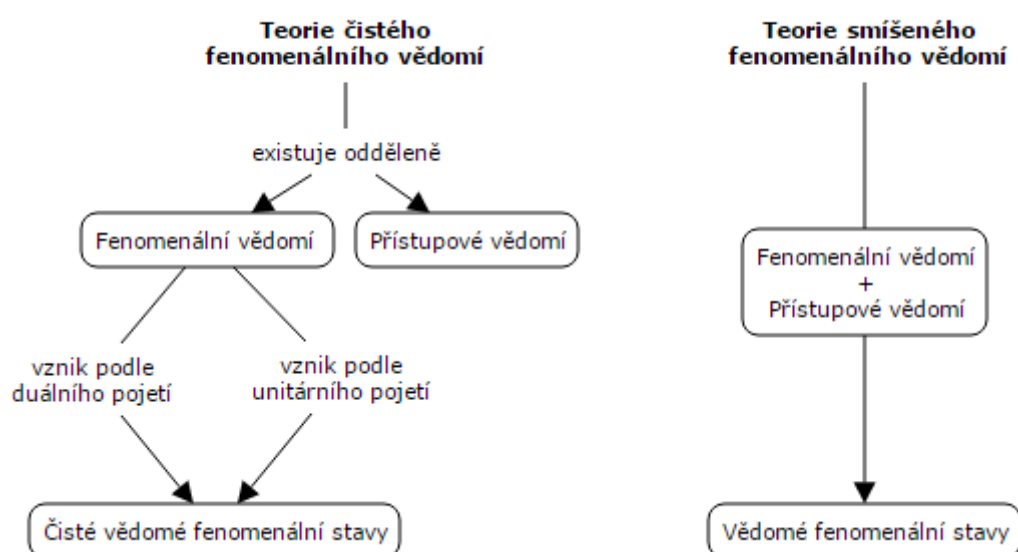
Teorie čistého fenomenálního vědomí

existuje odděleně

Fenomenální vědomí

Přístupové vědomí

vznik podle duálního pojetí

vznik podle unitárního pojetí

Čisté vědomé fenomenální stavy

Teorie smíšeného fenomenálního vědomí

Fenomenální vědomí
+
Přístupové vědomí

Vědomé fenomenální stavy